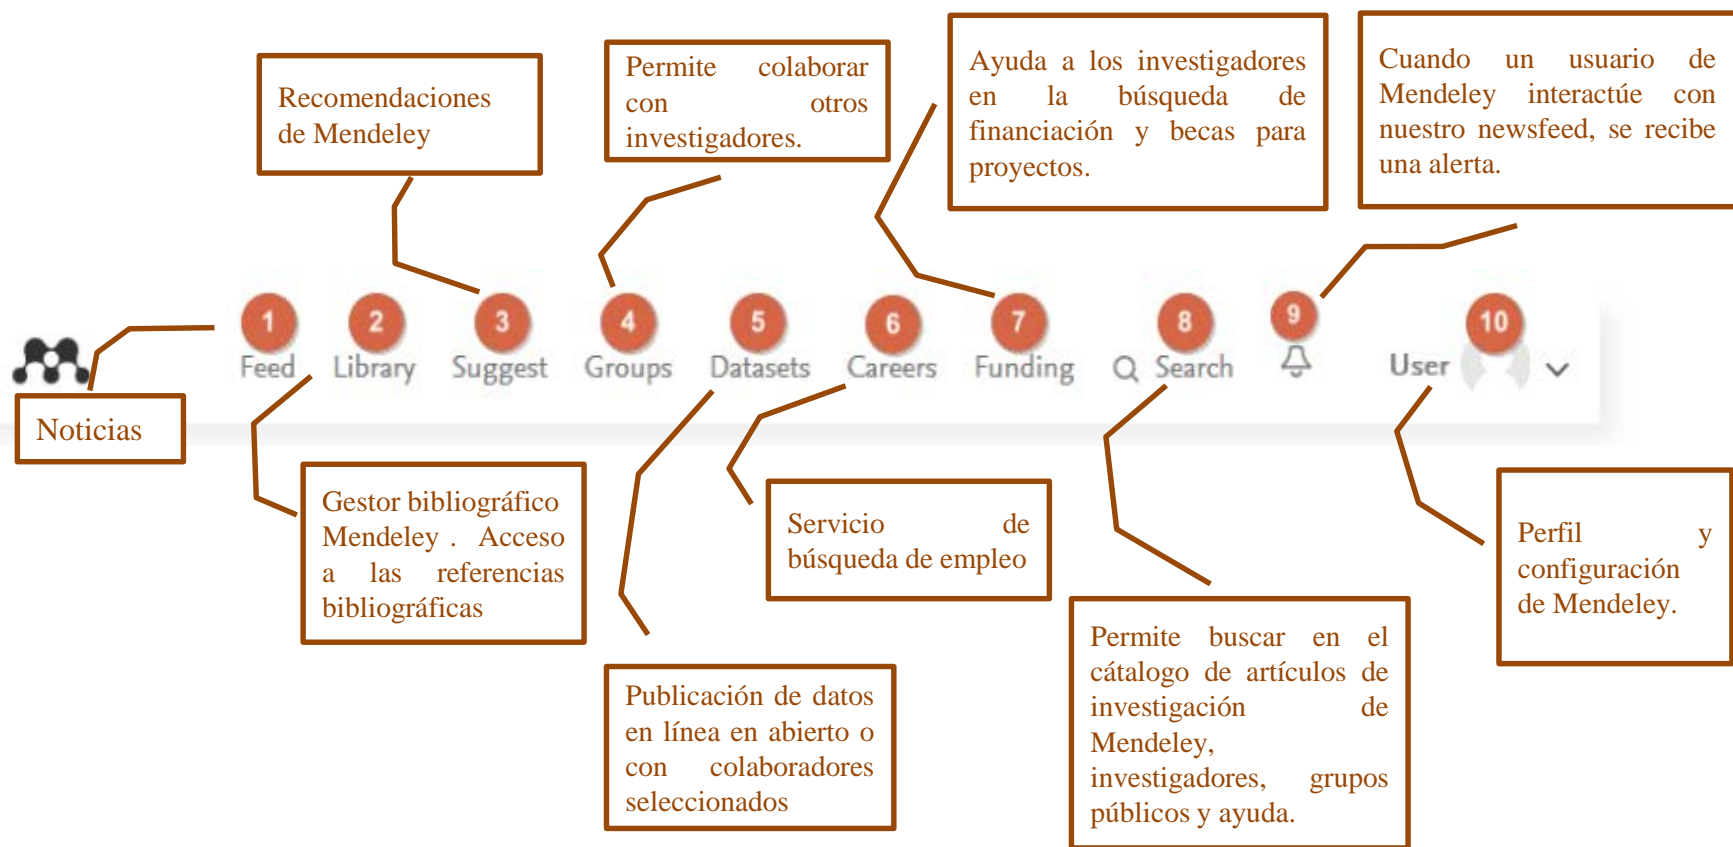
Recomendaciones de Mendeley

Permite colaborar con otros investigadores.

Ayuda a los investigadores en la búsqueda de financiación y becas para proyectos.

Cuando un usuario de Mendeley interactúe con nuestro newsfeed, se recibe una alerta.

1 Feed
2 Library
3 Suggest
4 Groups
5 Datasets
6 Careers
7 Funding
8 Search
9
10 User

Noticias

Gestor bibliográfico Mendeley . Acceso a las referencias bibliográficas

Servicio de búsqueda de empleo

Perfil y configuración de Mendeley.

Publicación de datos en línea en abierto o con colaboradores seleccionados

Permite buscar en el catálogo de artículos de investigación de Mendeley, investigadores, grupos públicos y ayuda.